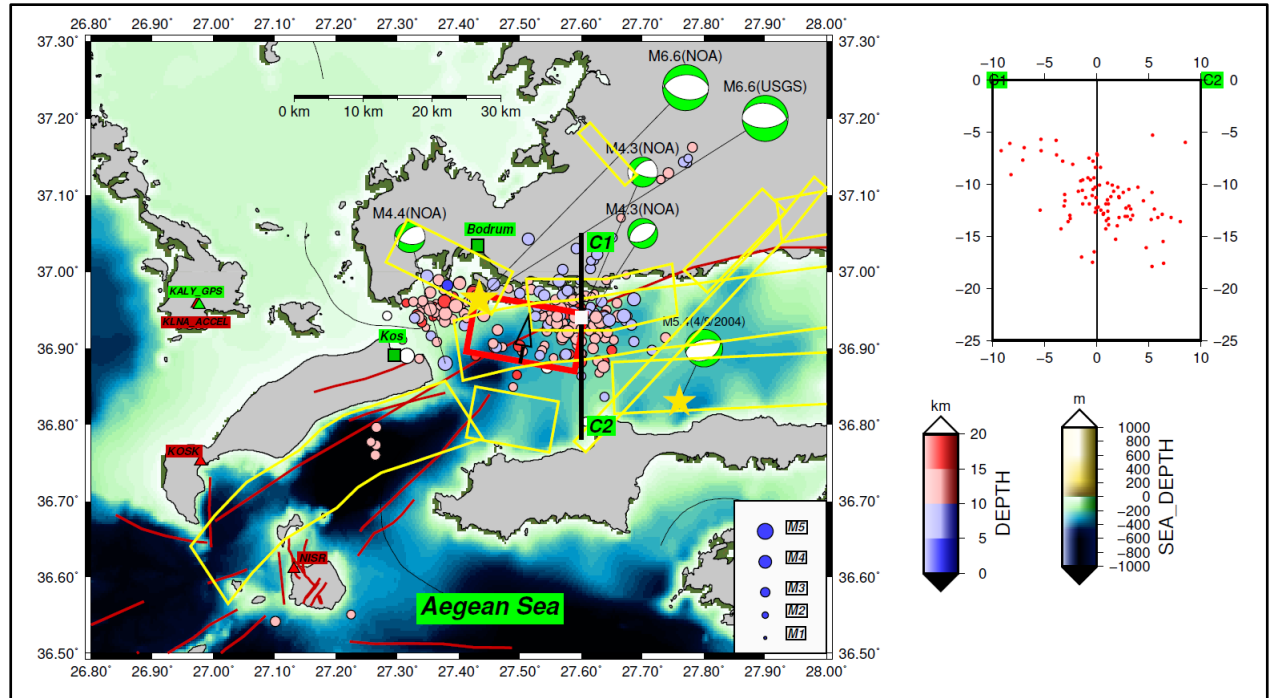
26.80˚ 26.90˚ 27.00˚ 27.10˚ 27.20˚ 27.30˚ 27.40˚ 27.50˚ 27.60˚ 27.70˚ 27.80˚ 27.90˚ 28.00˚

37.30˚ 37.20˚ 37.10˚ 37.00˚ 36.90˚ 36.80˚ 36.70˚ 36.60˚ 36.50˚

0 km 10 km 20 km 30 km

M6.6(NOA)
M6.6(USGS)
M4.3(NOA)
M4.4(NOA)
M4.3(NOA)
Bodrum
C1
KALY_GPS
KLNA_ACCEL
Kos
M5.4(4/8/2004)
C2
KOSK
NISR
Aegean Sea

M5
M4
M3
M2
M1

-10 -5 0 5 10
C1 C2
0 -5 -10 -15 -20 -25

km
20 15 10 5 0
DEPTH

m
1000 800 600 400 200 0 -200 -400 -600 -800 -1000
SEA_DEPTH